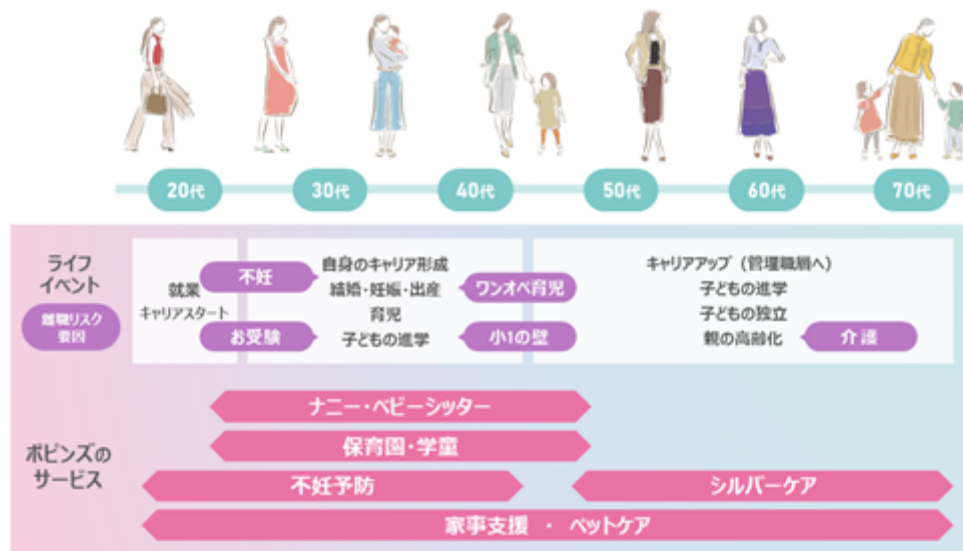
20代 30代 40代 50代 60代 70代

ライフイベント

離職リスク要因

就業
キャリアスタート

不妊

お受験

自身のキャリア形成
結婚・妊娠・出産
育児
子どもの進学

ワンオペ育児

小1の壁

キャリアアップ（管理職層へ）
子どもの進学
子どもの独立
親の高齢化

介護

ポピンズのサービス

ナニー・ベビーシッター

保育園・学童

不妊予防

シルバーケア

家事支援 ・ ペットケア